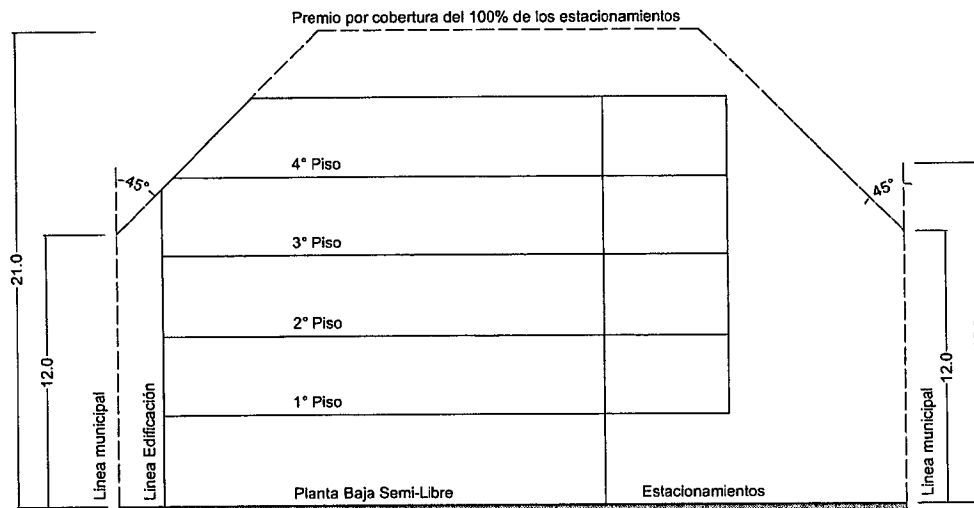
Premio por cobertura del 100% de los estacionamientos

45°

45°

4° Piso

3° Piso

2° Piso

1° Piso

21.0

12.0

Linea municipal

Linea Edificación

Planta Baja Semi-Libre

Estacionamientos

12.0

Linea municipal